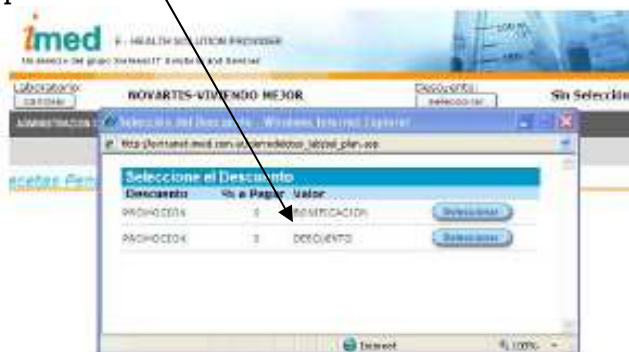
imed E - HEALTH SOLUTION PROVIDER
Un miembro del grupo Sonda/IT Sonda/IT and Sonda

Laboratorio:
CAMBIAR

NOVARTIS-VIVIENDO MEJOR

Descuento:
Seleccionar

Sin Selección

ADMINISTRACION

Recetas Pen

Selección del Descuento - Windows Internet Explorer

http://portalmed.imed.com.uy/pharmedidor/pp_labzad_plan.asp

Seleccione el Descuento

| Descuento | % a Pagar | Valor | |
|---|---|---|---|
| PACHOCEDIX | 0 | BONIFICACION | Seleccionar |
| PACHOCEDIX | 0 | DESCUENTO | Seleccionar |

Internet

100%